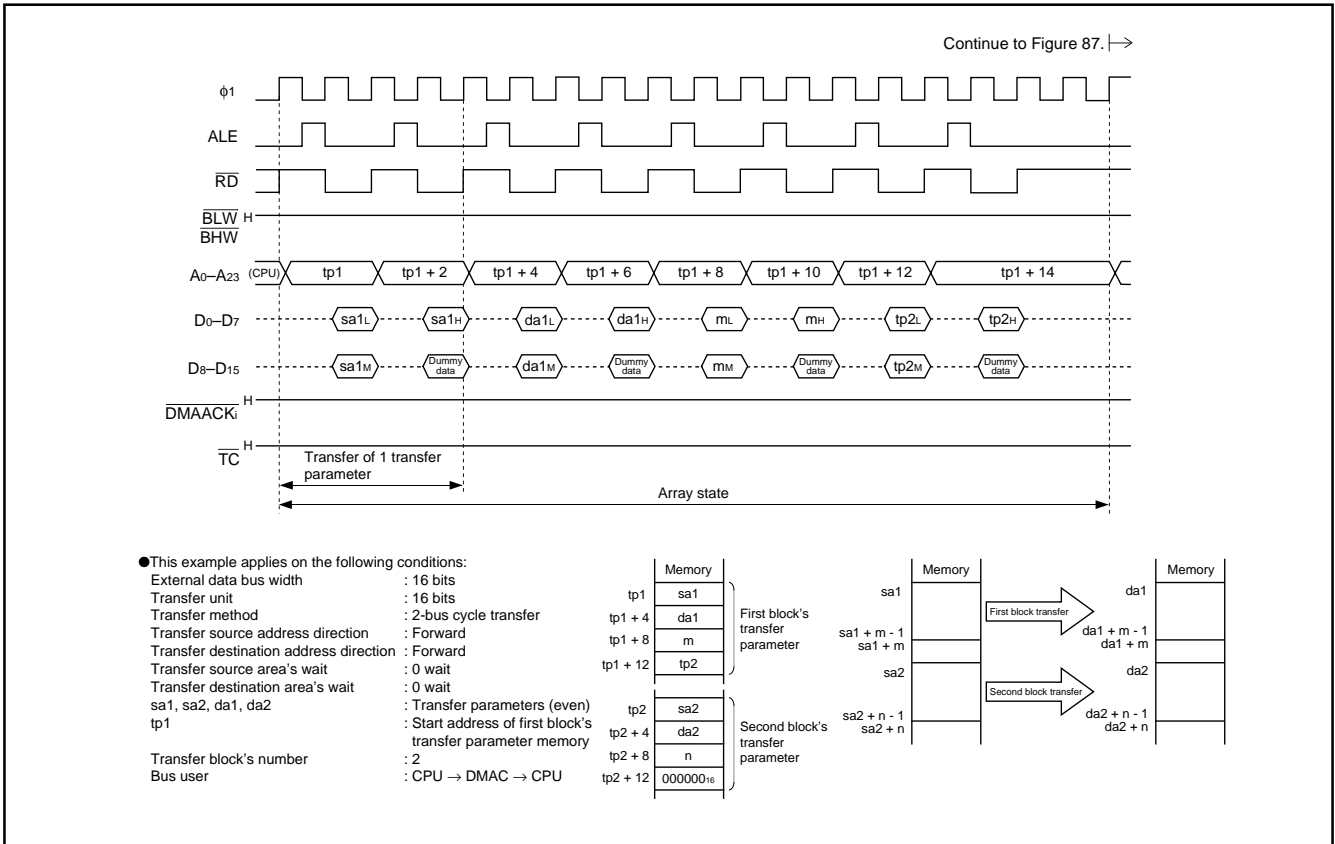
Continue to Figure 87. $\mapsto$

φ1

ALE

$\overline{RD}$

$\overline{BLW}$ H
$\overline{BHW}$

$A_0$–$A_{23}$ (CPU) tp1 | tp1 + 2 | tp1 + 4 | tp1 + 6 | tp1 + 8 | tp1 + 10 | tp1 + 12 | tp1 + 14

$D_0$–$D_7$ $sa1_L$ $sa1_H$ $da1_L$ $da1_H$ $m_L$ $m_H$ $tp2_L$ $tp2_H$

$D_8$–$D_{15}$ $sa1_M$ Dummy data $da1_M$ Dummy data $m_M$ Dummy data $tp2_M$ Dummy data

$\overline{DMAACK_i}$ H

$\overline{TC}$ H

Transfer of 1 transfer parameter

Array state

●This example applies on the following conditions:
External data bus width : 16 bits
Transfer unit : 16 bits
Transfer method : 2-bus cycle transfer
Transfer source address direction : Forward
Transfer destination address direction : Forward
Transfer source area's wait : 0 wait
Transfer destination area's wait : 0 wait
sa1, sa2, da1, da2 : Transfer parameters (even)
tp1 : Start address of first block's transfer parameter memory
Transfer block's number : 2
Bus user : CPU → DMAC → CPU

| | Memory |
|---|---|
| tp1 | sa1 |
| tp1 + 4 | da1 |
| tp1 + 8 | m |
| tp1 + 12 | tp2 |
| tp2 | sa2 |
| tp2 + 4 | da2 |
| tp2 + 8 | n |
| tp2 + 12 | $000000_{16}$ |

First block's transfer parameter

Second block's transfer parameter

Memory
sa1
sa1 + m - 1
sa1 + m
sa2
sa2 + n - 1
sa2 + n

First block transfer

Second block transfer

Memory
da1
da1 + m - 1
da1 + m
da2
da2 + n - 1
da2 + n